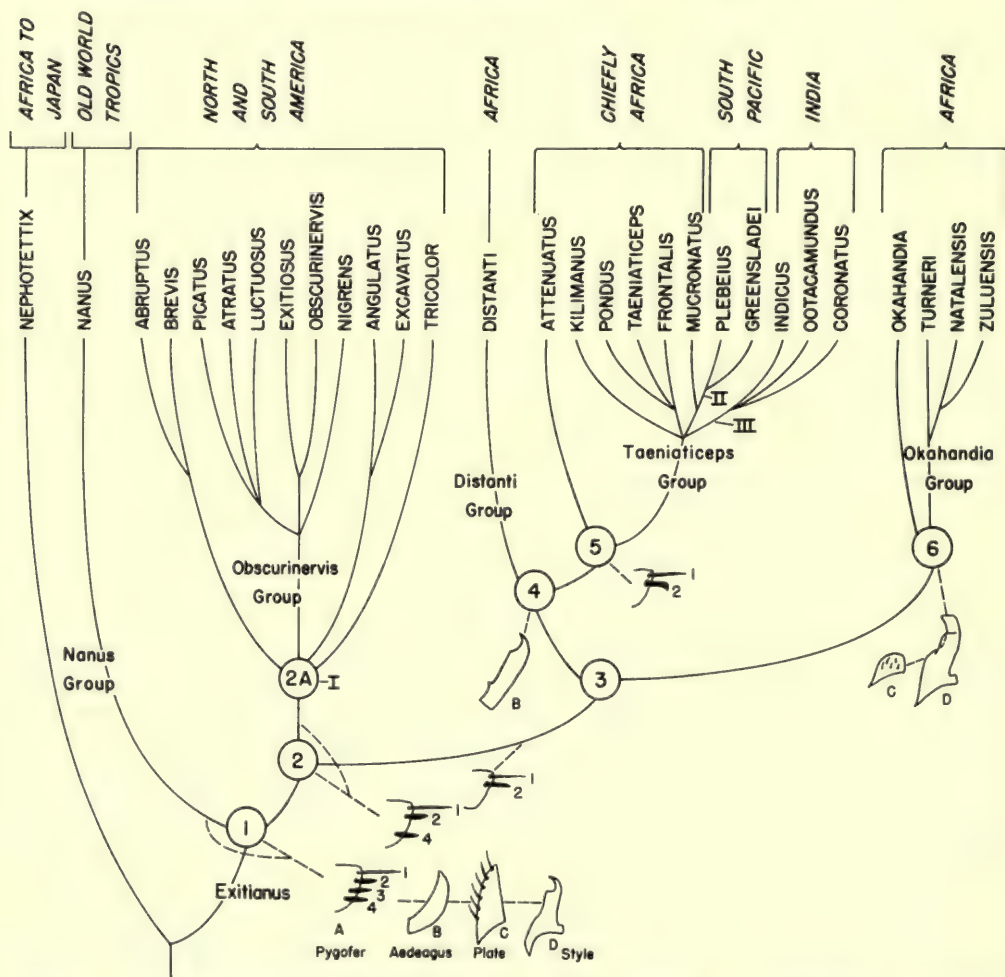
AFRICA TO JAPAN
OLD WORLD TROPICS
NORTH AND SOUTH AMERICA
AFRICA
CHIEFLY AFRICA
SOUTH PACIFIC
INDIA
AFRICA

NEPHOTETTIX
NANUS
ABRUPTUS
BREVIS
PICATUS
ATRATUS
LUCTUOSUS
EXITIOSUS
OBSCURINERVIS
NIGRENS
ANGULATUS
EXCAVATUS
TRICOLOR
DISTANTI
ATTENUATUS
KILIMANUS
PONDUS
TAENIATICEPS
FRONTALIS
MUCRONATUS
PLEBEIUS
GREENSLADEI
INDICUS
OOTACAMUNDUS
CORONATUS
OKAHANDIA
TURNERI
NATALENSIS
ZULUENSIS

II
III
Taeniaticeps Group
Okahandia Group
Distanti Group
5
6
4
Obscurinervis Group
2
1
Nanus Group
2A
I
B
3
C
D
2
2
1
2
4
1
1
2
3
4
Exitianus
A
Pygofer
B
Aedeagus
C
Plate
D
Style